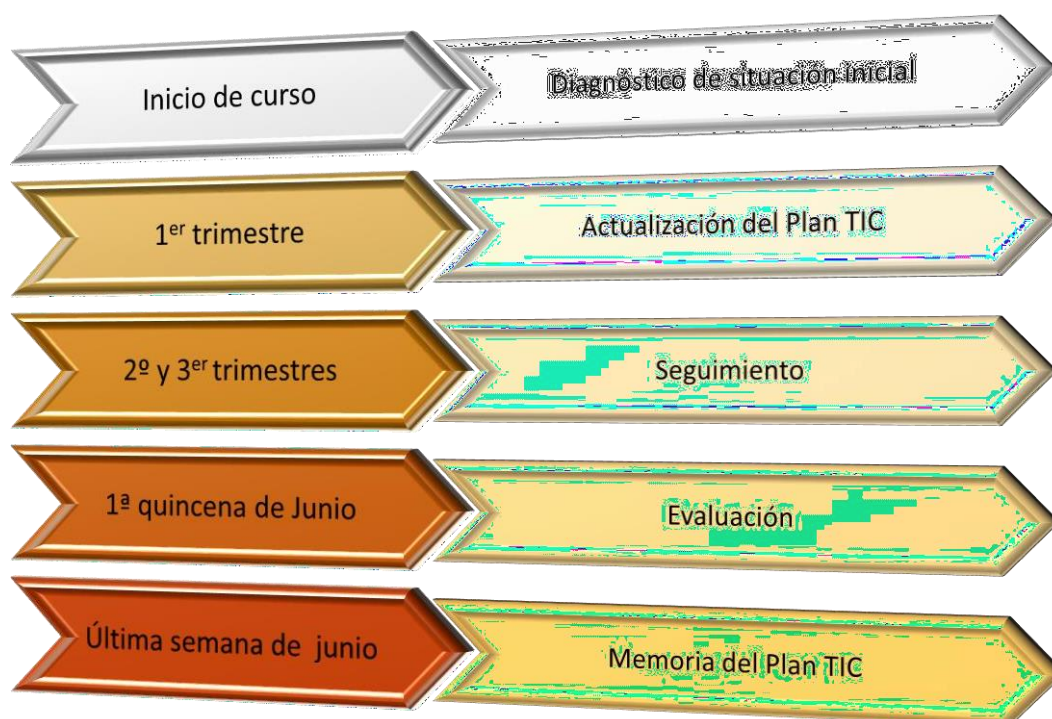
Inicio de curso

Diagnóstico de situación inicial

1$^{er}$ trimestre

Actualización del Plan TIC

2º y 3$^{er}$ trimestres

Seguimiento

1ª quincena de Junio

Evaluación

Última semana de junio

Memoria del Plan TIC